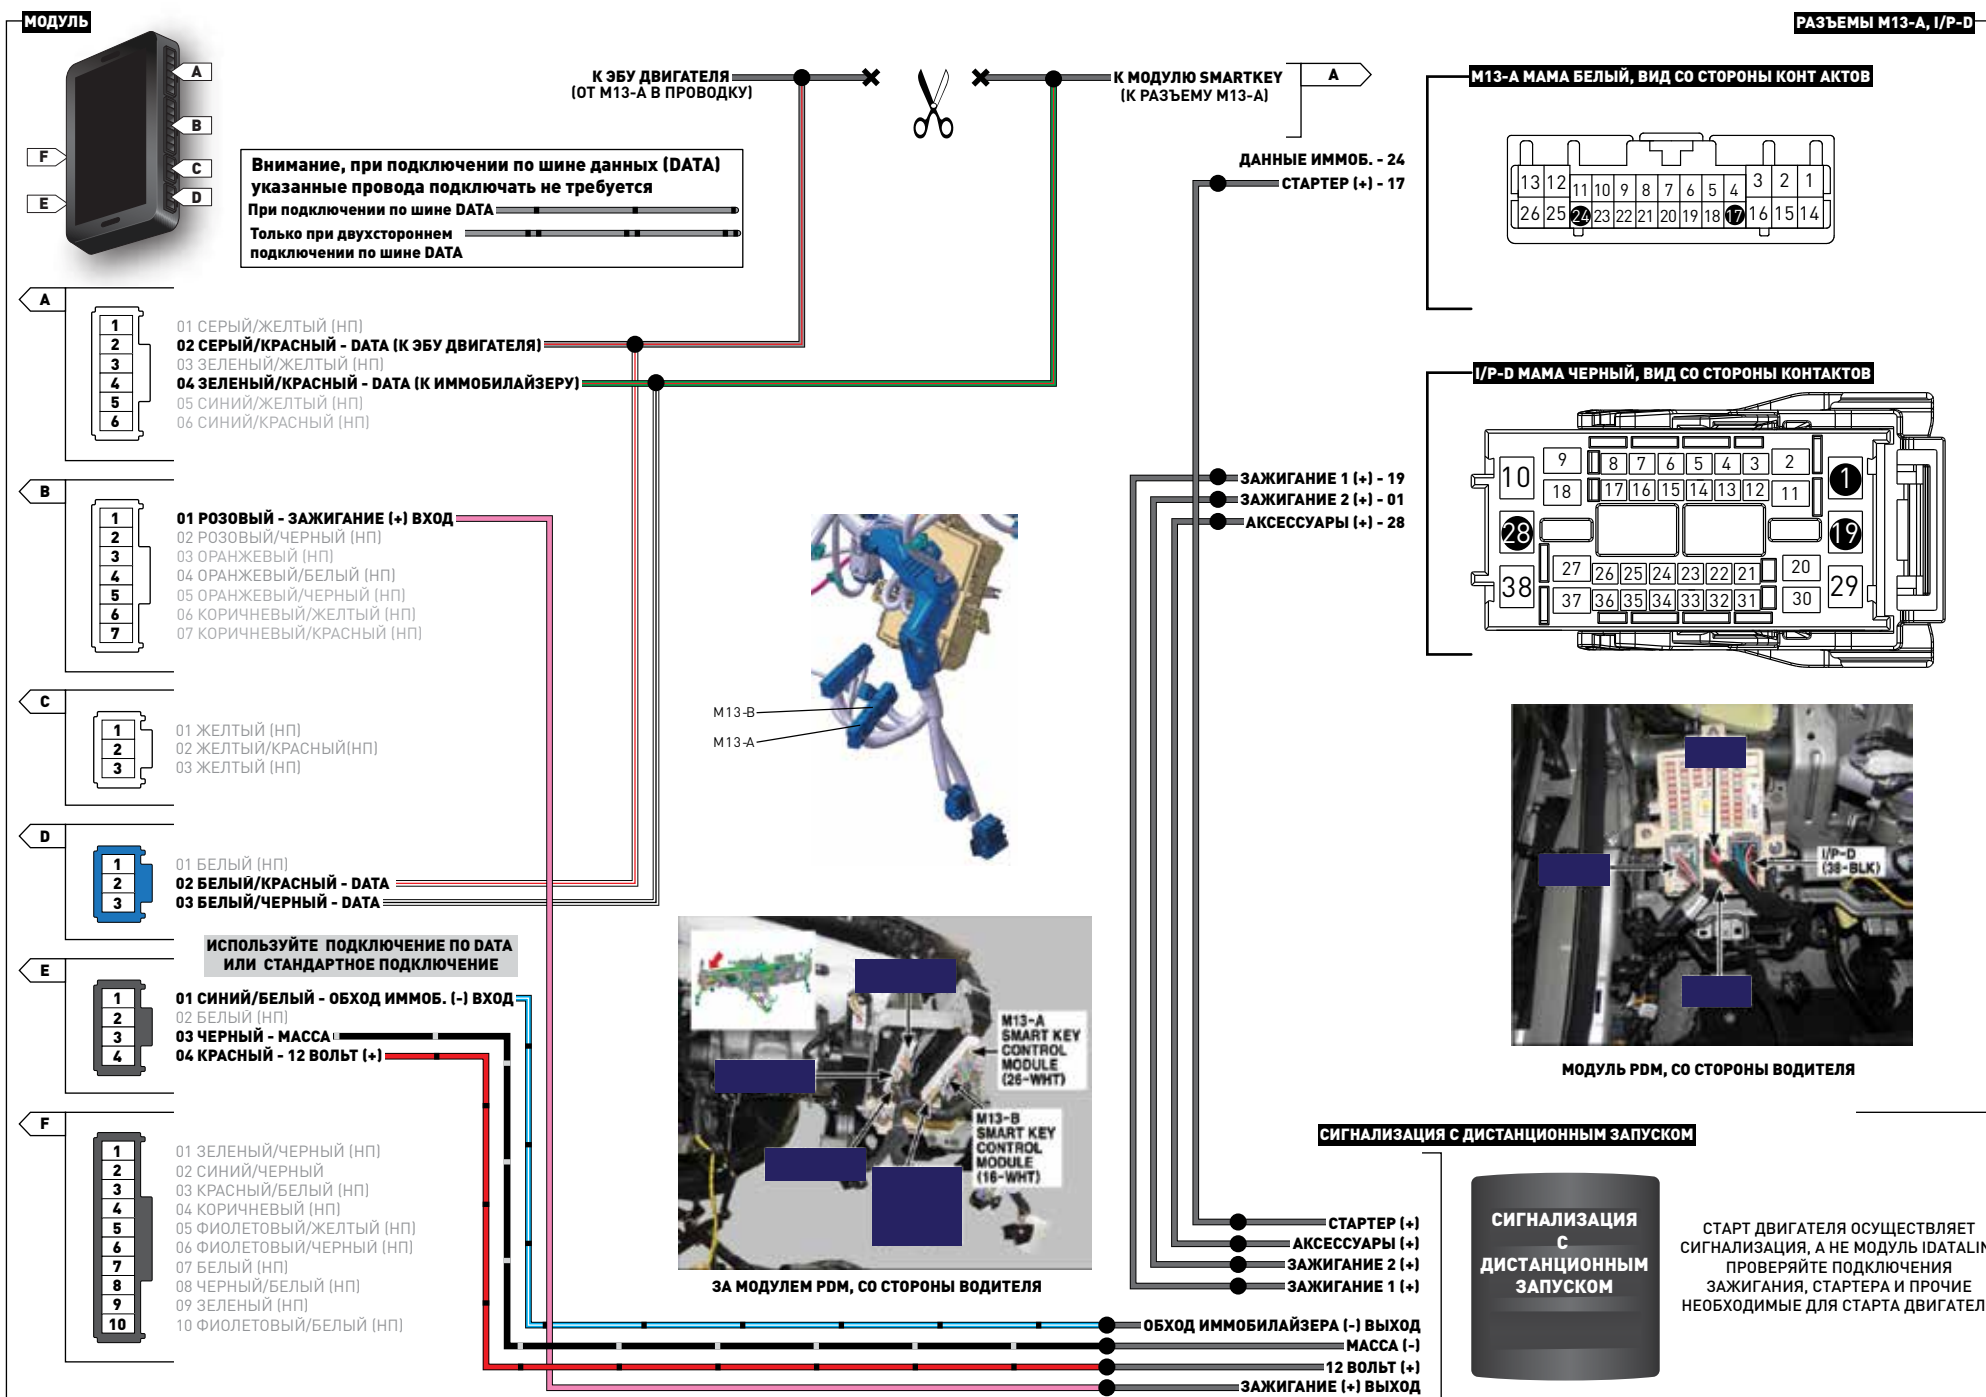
МОДУЛЬ

A
B
C
D
F
E

К ЭБУ ДВИГАТЕЛЯ
(ОТ M13-A В ПРОВОДКУ)

К МОДУЛЮ SMARTKEY
(К РАЗЪЕМУ M13-A)

A

РАЗЪЕМЫ M13-A, I/P-D

M13-A МАМА БЕЛЫЙ, ВИД СО СТОРОНЫ КОНТ АКТОВ

| 13 | 12 | 11 | 10 | 9 | 8 | 7 | 6 | 5 | 4 | 3 | 2 | 1 |
|---|---|---|---|---|---|---|---|---|---|---|---|---|
| 26 | 25 | 24 | 23 | 22 | 21 | 20 | 19 | 18 | 17 | 16 | 15 | 14 |

Внимание, при подключении по шине данных (DATA) указанные провода подключать не требуется
При подключении по шине DATA
Только при двухстороннем подключении по шине DATA

ДАННЫЕ ИММОБ. - 24
СТАРТЕР (+) - 17

A
01 СЕРЫЙ/ЖЕЛТЫЙ (НП)
02 СЕРЫЙ/КРАСНЫЙ - DATA (К ЭБУ ДВИГАТЕЛЯ)
03 ЗЕЛЕНЫЙ/ЖЕЛТЫЙ (НП)
04 ЗЕЛЕНЫЙ/КРАСНЫЙ - DATA (К ИММОБИЛАЙЗЕРУ)
05 СИНИЙ/ЖЕЛТЫЙ (НП)
06 СИНИЙ/КРАСНЫЙ (НП)

I/P-D МАМА ЧЕРНЫЙ, ВИД СО СТОРОНЫ КОНТАКТОВ

10 9 8 7 6 5 4 3 2 1
18 17 16 15 14 13 12 11
28 19
38 27 26 25 24 23 22 21 20 29
37 36 35 34 33 32 31 30

ЗАЖИГАНИЕ 1 (+) - 19
ЗАЖИГАНИЕ 2 (+) - 01
АКСЕССУАРЫ (+) - 28

B
01 РОЗОВЫЙ - ЗАЖИГАНИЕ (+) ВХОД
02 РОЗОВЫЙ/ЧЕРНЫЙ (НП)
03 ОРАНЖЕВЫЙ (НП)
04 ОРАНЖЕВЫЙ/БЕЛЫЙ (НП)
05 ОРАНЖЕВЫЙ/ЧЕРНЫЙ (НП)
06 КОРИЧНЕВЫЙ/ЖЕЛТЫЙ (НП)
07 КОРИЧНЕВЫЙ/КРАСНЫЙ (НП)

M13-B
M13-A

C
01 ЖЕЛТЫЙ (НП)
02 ЖЕЛТЫЙ/КРАСНЫЙ(НП)
03 ЖЕЛТЫЙ (НП)

I/P-D
(38-BLK)

D
01 БЕЛЫЙ (НП)
02 БЕЛЫЙ/КРАСНЫЙ - DATA
03 БЕЛЫЙ/ЧЕРНЫЙ - DATA

ИСПОЛЬЗУЙТЕ ПОДКЛЮЧЕНИЕ ПО DATA ИЛИ СТАНДАРТНОЕ ПОДКЛЮЧЕНИЕ

E
01 СИНИЙ/БЕЛЫЙ - ОБХОД ИММОБ. (-) ВХОД
02 БЕЛЫЙ (НП)
03 ЧЕРНЫЙ - МАССА
04 КРАСНЫЙ - 12 ВОЛЬТ (+)

M13-A SMART KEY CONTROL MODULE (26-WHT)
M13-B SMART KEY CONTROL MODULE (16-WHT)

МОДУЛЬ PDM, СО СТОРОНЫ ВОДИТЕЛЯ

СИГНАЛИЗАЦИЯ С ДИСТАНЦИОННЫМ ЗАПУСКОМ

F
01 ЗЕЛЕНЫЙ/ЧЕРНЫЙ (НП)
02 СИНИЙ/ЧЕРНЫЙ
03 КРАСНЫЙ/БЕЛЫЙ (НП)
04 КОРИЧНЕВЫЙ (НП)
05 ФИОЛЕТОВЫЙ/ЖЕЛТЫЙ (НП)
06 ФИОЛЕТОВЫЙ/ЧЕРНЫЙ (НП)
07 БЕЛЫЙ (НП)
08 ЧЕРНЫЙ/БЕЛЫЙ (НП)
09 ЗЕЛЕНЫЙ (НП)
10 ФИОЛЕТОВЫЙ/БЕЛЫЙ (НП)

СТАРТЕР (+)
АКСЕССУАРЫ (+)
ЗАЖИГАНИЕ 2 (+)
ЗАЖИГАНИЕ 1 (+)

СИГНАЛИЗАЦИЯ С ДИСТАНЦИОННЫМ ЗАПУСКОМ

СТАРТ ДВИГАТЕЛЯ ОСУЩЕСТВЛЯЕТ СИГНАЛИЗАЦИЯ, А НЕ МОДУЛЬ IDATALIN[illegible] ПРОВЕРЯЙТЕ ПОДКЛЮЧЕНИЯ ЗАЖИГАНИЯ, СТАРТЕРА И ПРОЧИЕ НЕОБХОДИМЫЕ ДЛЯ СТАРТА ДВИГАТЕЛ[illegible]

ЗА МОДУЛЕМ PDM, СО СТОРОНЫ ВОДИТЕЛЯ

ОБХОД ИММОБИЛАЙЗЕРА (-) ВЫХОД
МАССА (-)
12 ВОЛЬТ (+)
ЗАЖИГАНИЕ (+) ВЫХОД